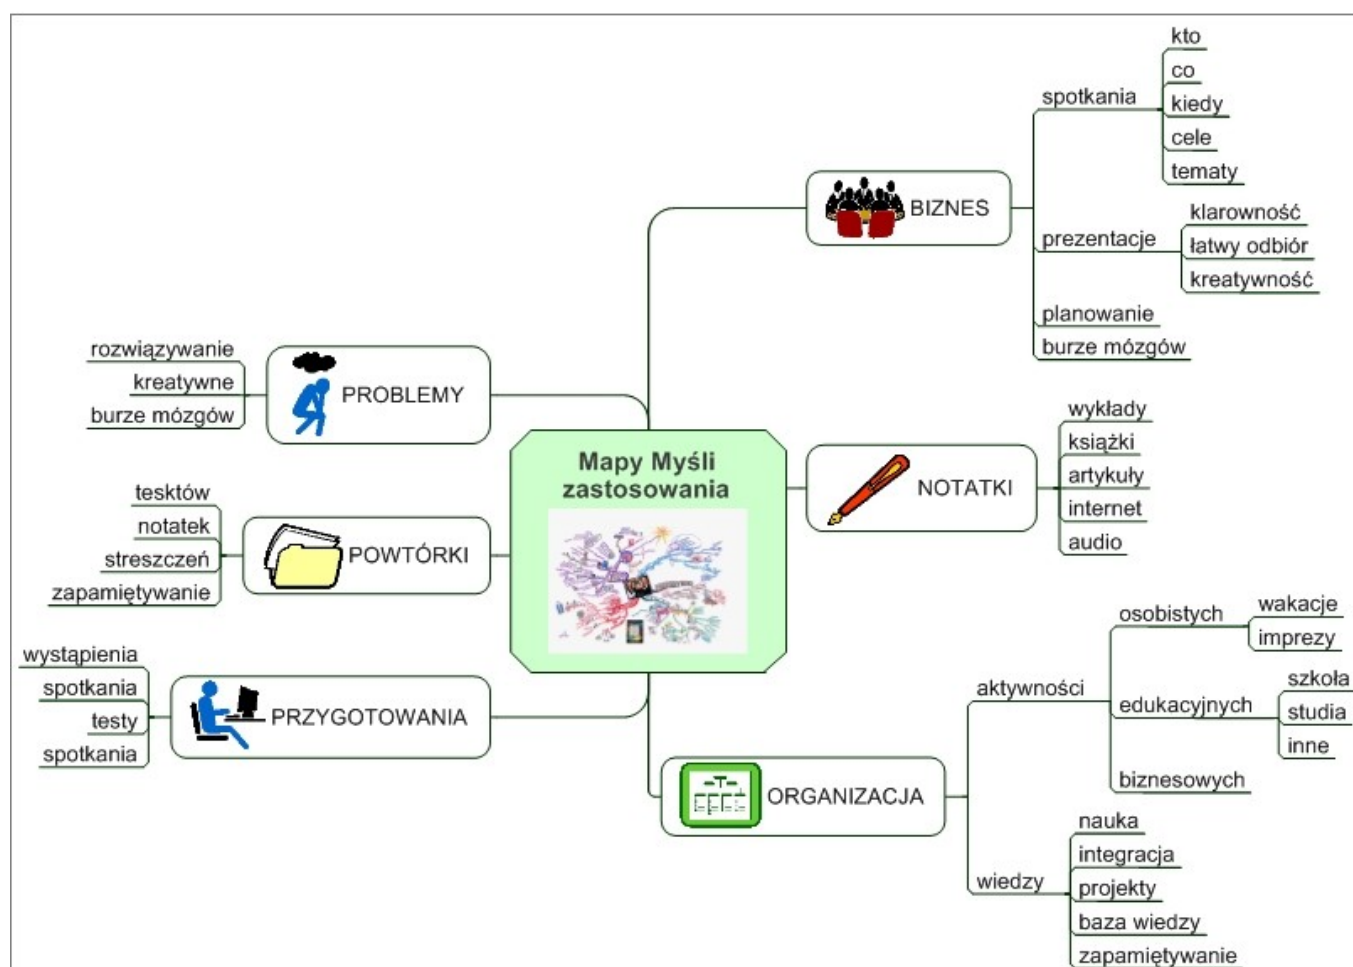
Mapy Myśli zastosowania

BIZNES
spotkania
kto
co
kiedy
cele
tematy
prezentacje
klarowność
łatwy odbiór
kreatywność
planowanie
burze mózgów

NOTATKI
wykłady
książki
artykuły
internet
audio

ORGANIZACJA
aktywności
osobistych
wakacje
imprezy
edukacyjnych
szkoła
studia
inne
biznesowych
wiedzy
nauka
integracja
projekty
baza wiedzy
zapamiętywanie

PROBLEMY
rozwiązywanie
kreatywne
burze mózgów

POWTÓRKI
tesktów
notatek
streszczeń
zapamiętywanie

PRZYGOTOWANIA
wystąpienia
spotkania
testy
spotkania